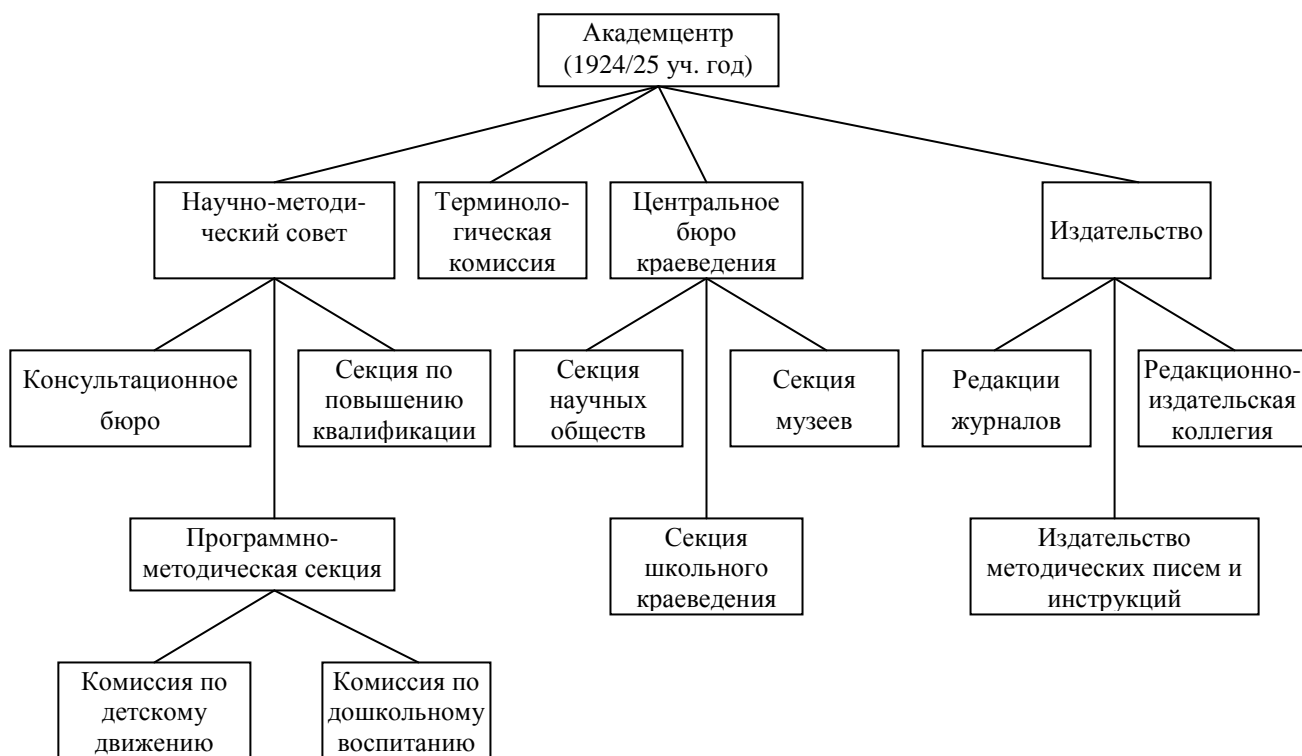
Академцентр (1924/25 уч. год)

Научно-методический совет

Терминологическая комиссия

Центральное бюро краеведения

Издательство

Консультационное бюро

Секция по повышению квалификации

Программно-методическая секция

Комиссия по детскому движению

Комиссия по дошкольному воспитанию

Секция научных обществ

Секция музеев

Секция школьного краеведения

Редакции журналов

Редакционно-издательская коллегия

Издательство методических писем и инструкций